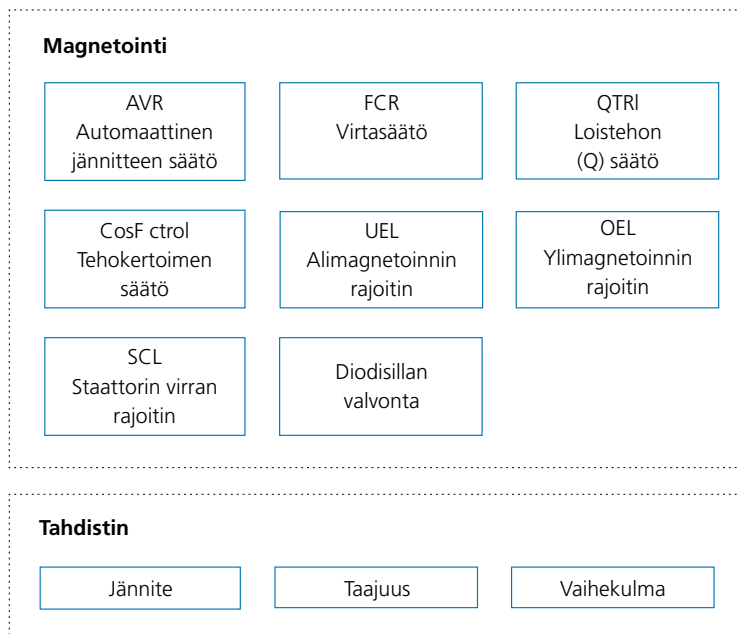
Magnetointi

AVR
Automaattinen jännitteen säätö

FCR
Virtasäätö

QTRl
Loistehon (Q) säätö

CosF ctrol
Tehokertoimen säätö

UEL
Alimagnetoinnin rajoitin

OEL
Ylimagnetoinnin rajoitin

SCL
Staattorin virran rajoitin

Diodisillan valvonta

Tahdistin

Jännite

Taajuus

Vaihekulma